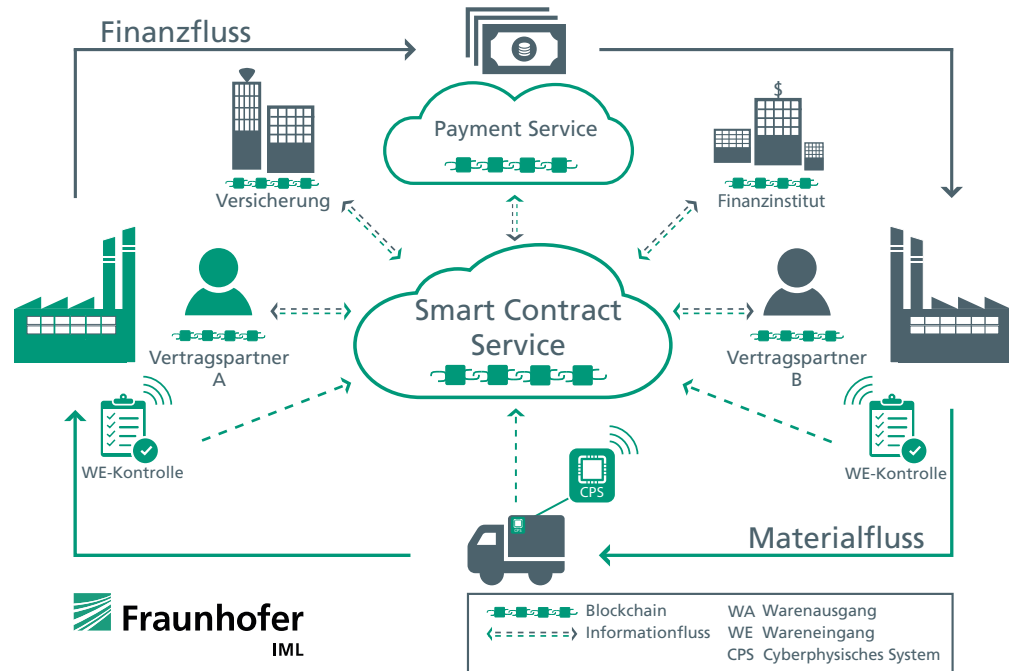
Finanzfluss

Payment Service

Versicherung

Finanzinstitut

Smart Contract Service

Vertragspartner A

Vertragspartner B

WE-Kontrolle

WE-Kontrolle

CPS

Materialfluss

Fraunhofer IML

| | | | |
|---|---|---|---|
| Blockchain | WA | Warenausgang |
| Informationsfluss | WE | Wareneingang |
| | CPS | Cyberphysisches System |